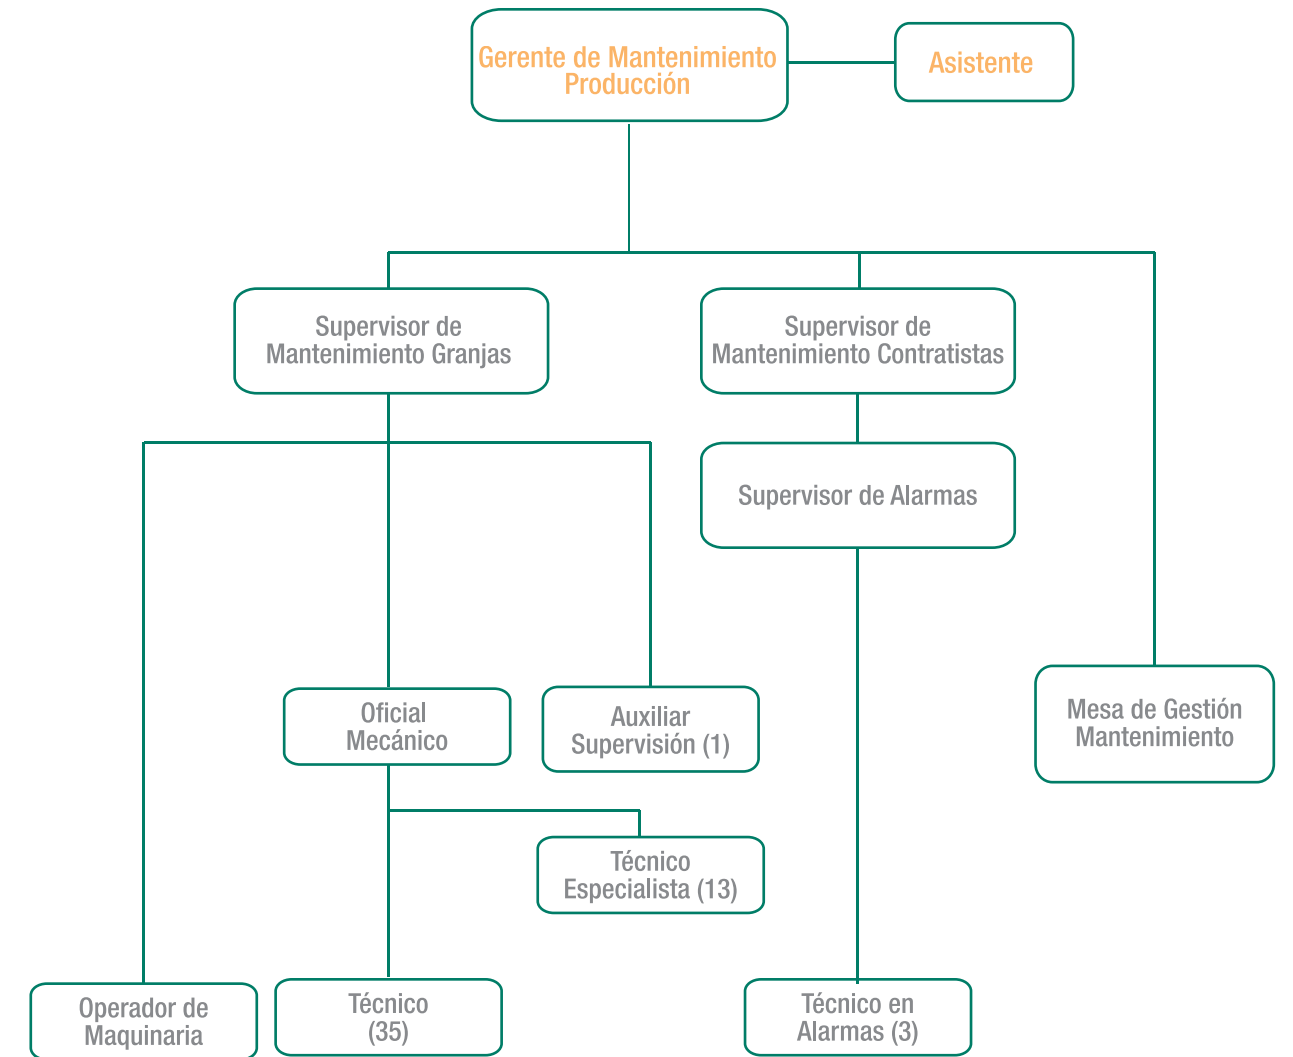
Gerente de Mantenimiento Producción

Asistente

Supervisor de Mantenimiento Granjas

Supervisor de Mantenimiento Contratistas

Supervisor de Alarmas

Oficial Mecánico

Auxiliar Supervisión (1)

Mesa de Gestión Mantenimiento

Técnico Especialista (13)

Operador de Maquinaria

Técnico (35)

Técnico en Alarmas (3)